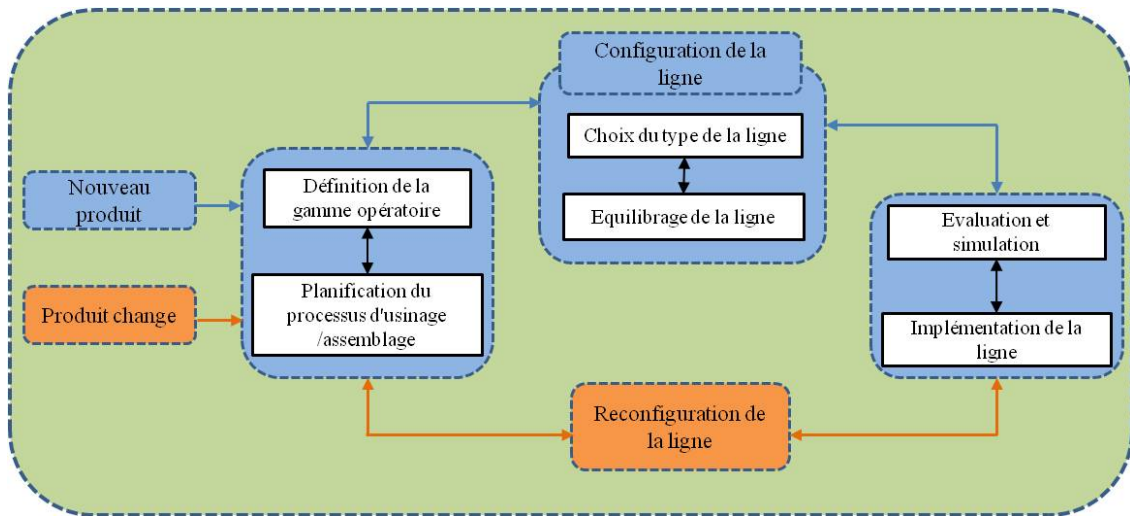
Configuration de la ligne

Choix du type de la ligne

Equilibrage de la ligne

Nouveau produit

Produit change

Définition de la gamme opératoire

Planification du processus d'usinage /assemblage

Evaluation et simulation

Implémentation de la ligne

Reconfiguration de la ligne